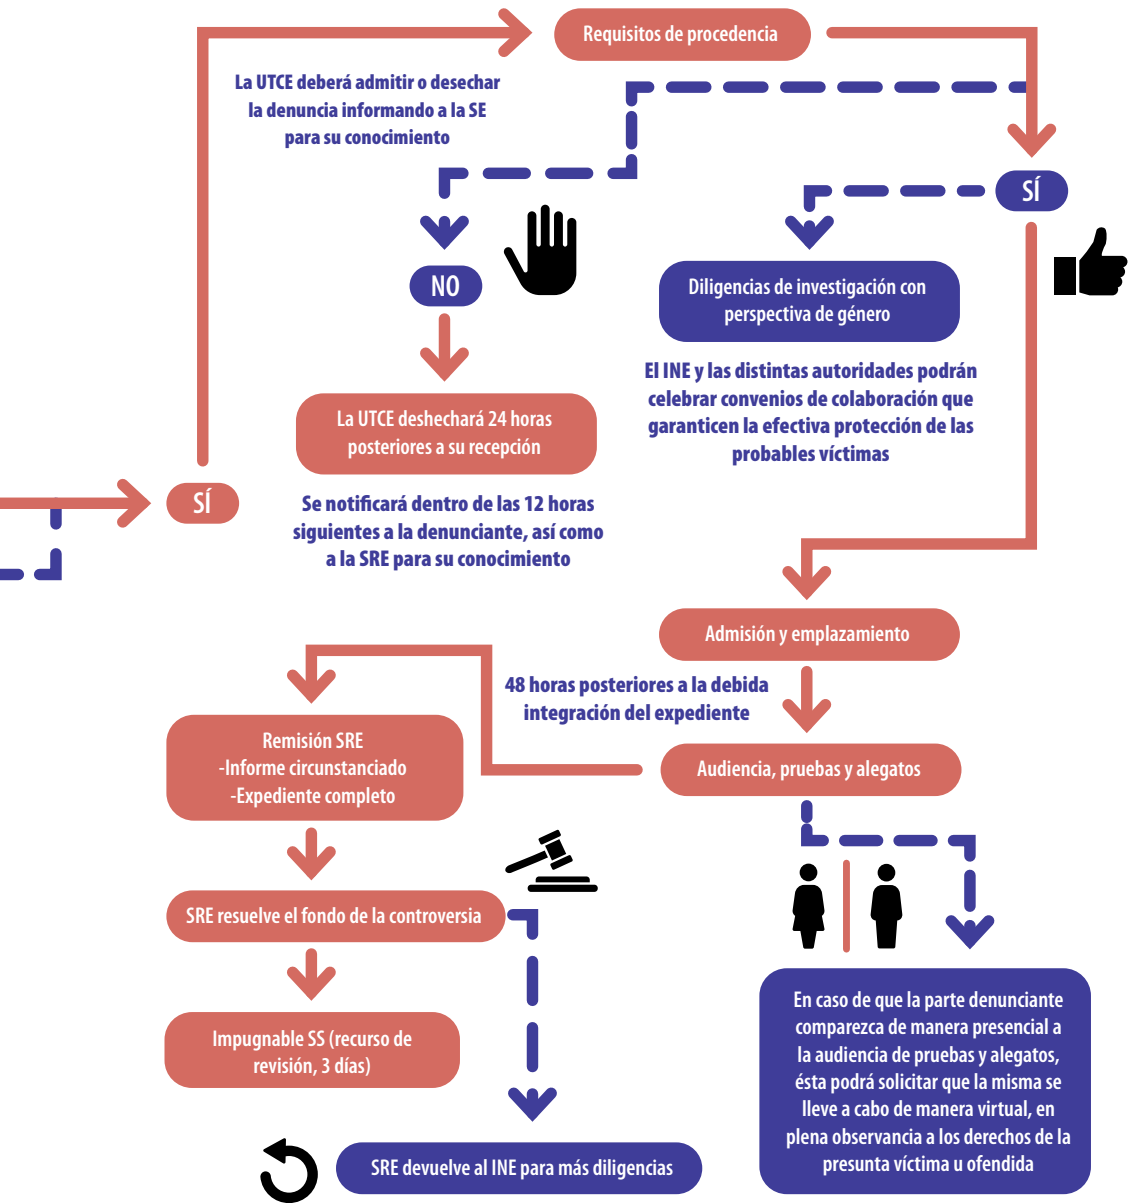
Requisitos de procedencia

La UTCE deberá admitir o desechar la denuncia informando a la SE para su conocimiento

SÍ

NO

Diligencias de investigación con perspectiva de género

El INE y las distintas autoridades podrán celebrar convenios de colaboración que garanticen la efectiva protección de las probables víctimas

La UTCE deshechará 24 horas posteriores a su recepción

SÍ

Se notificará dentro de las 12 horas siguientes a la denunciante, así como a la SRE para su conocimiento

Admisión y emplazamiento

48 horas posteriores a la debida integración del expediente

Remisión SRE
-Informe circunstanciado
-Expediente completo

Audiencia, pruebas y alegatos

SRE resuelve el fondo de la controversia

Impugnable SS (recurso de revisión, 3 días)

En caso de que la parte denunciante comparezca de manera presencial a la audiencia de pruebas y alegatos, ésta podrá solicitar que la misma se lleve a cabo de manera virtual, en plena observancia a los derechos de la presunta víctima u ofendida

SRE devuelve al INE para más diligencias